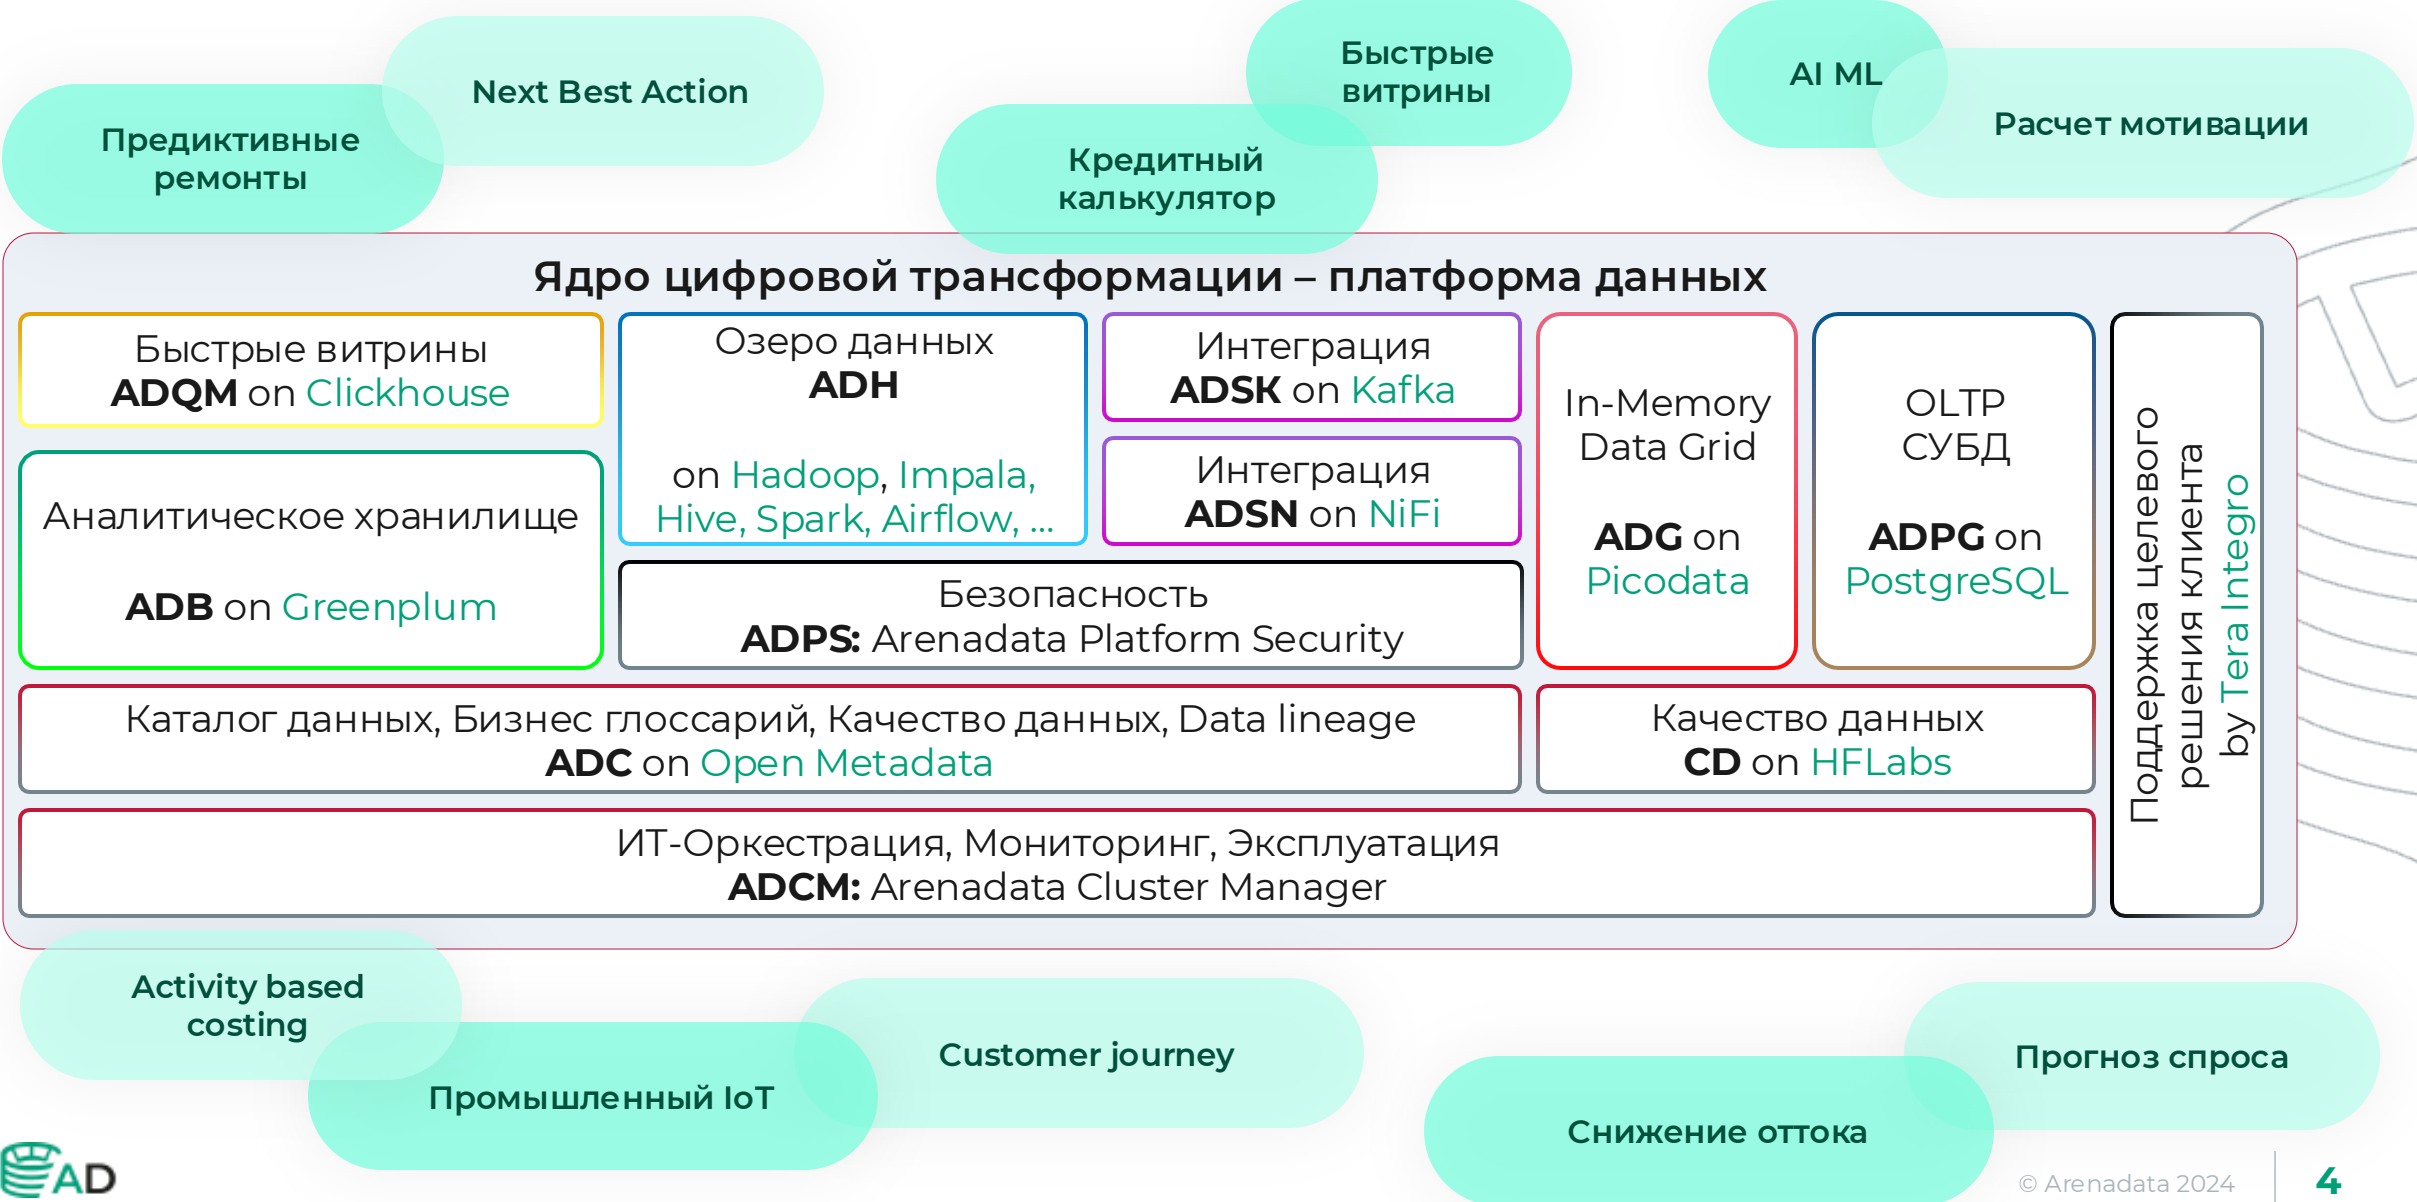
Предиктивные ремонты

Next Best Action

Кредитный калькулятор

Быстрые витрины

AI ML

Расчет мотивации

Ядро цифровой трансформации – платформа данных

Быстрые витрины
ADQM on Clickhouse

Аналитическое хранилище
ADB on Greenplum

Озеро данных
ADH
on Hadoop, Impala, Hive, Spark, Airflow, ...

Интеграция
ADSK on Kafka

Интеграция
ADSN on NiFi

Безопасность
ADPS: Arenadata Platform Security

In-Memory Data Grid
ADG on Picodata

OLTP СУБД
ADPG on PostgreSQL

Поддержка целевого решения клиента by Tera Integro

Каталог данных, Бизнес глоссарий, Качество данных, Data lineage
ADC on Open Metadata

Качество данных
CD on HFLabs

ИТ-Оркестрация, Мониторинг, Эксплуатация
ADCM: Arenadata Cluster Manager

Activity based costing

Промышленный IoT

Customer journey

Снижение оттока

Прогноз спроса

AD

© Arenadata 2024

4